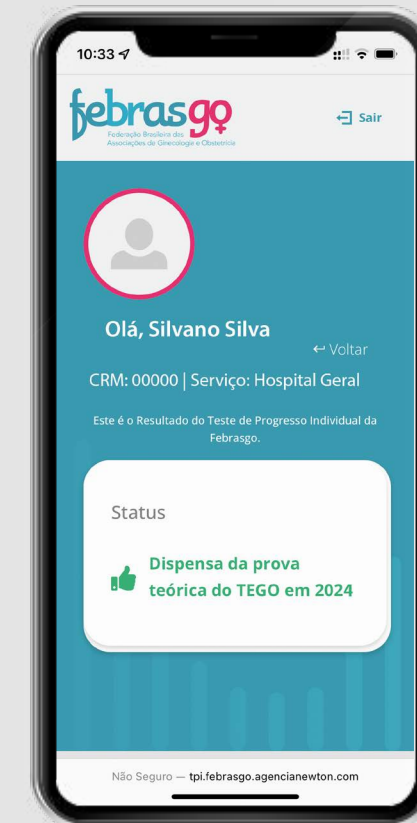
10:33

febrasgo
Federação Brasileira das Associações de Ginecologia e Obstetrícia

Sair

Olá, Silvano Silva

← Voltar

CRM: 00000 | Serviço: Hospital Geral

Este é o Resultado do Teste de Progresso Individual da Febrasgo.

Status

Dispensa da prova teórica do TEGO em 2024

Não Seguro — tpi.febrasgo.agencianewton.com